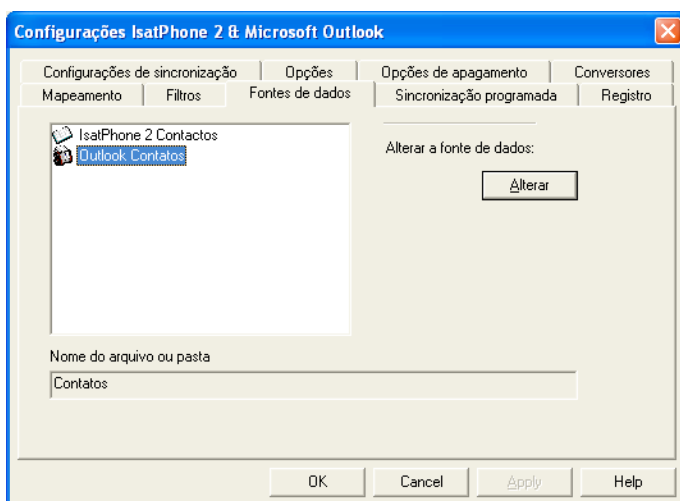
Configurações IsatPhone 2 & Microsoft Outlook

Configurações de sincronização | Opções | Opções de apagamento | Conversores

Mapeamento | Filtros | Fontes de dados | Sincronização programada | Registro

IsatPhone 2 Contactos
Outlook Contatos

Alterar a fonte de dados:

Alterar

Nome do arquivo ou pasta

Contatos

OK | Cancel | Apply | Help